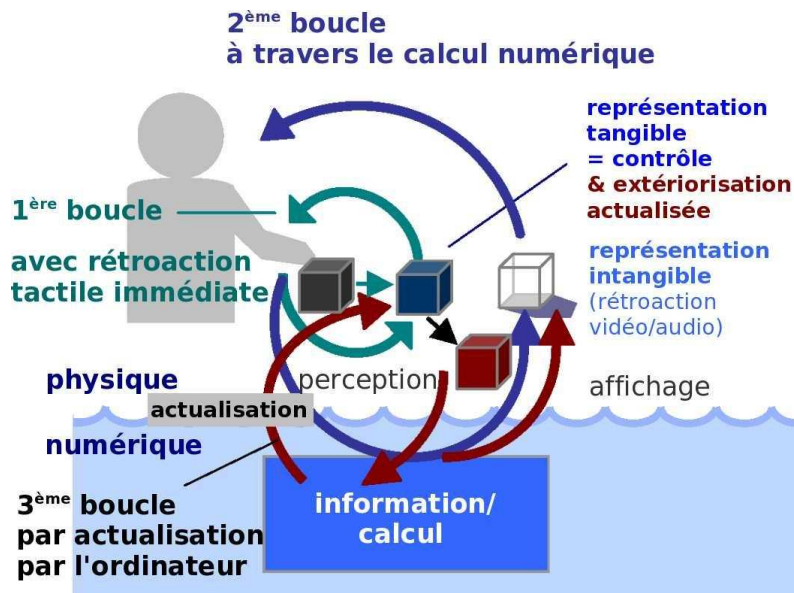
2$^{ème}$ boucle
à travers le calcul numérique

représentation tangible
= contrôle
& extériorisation actualisée

1$^{ère}$ boucle

avec rétroaction tactile immédiate

représentation intangible
(rétroaction vidéo/audio)

physique

perception

affichage

actualisation

numérique

3$^{ème}$ boucle
par actualisation
par l'ordinateur

information/
calcul